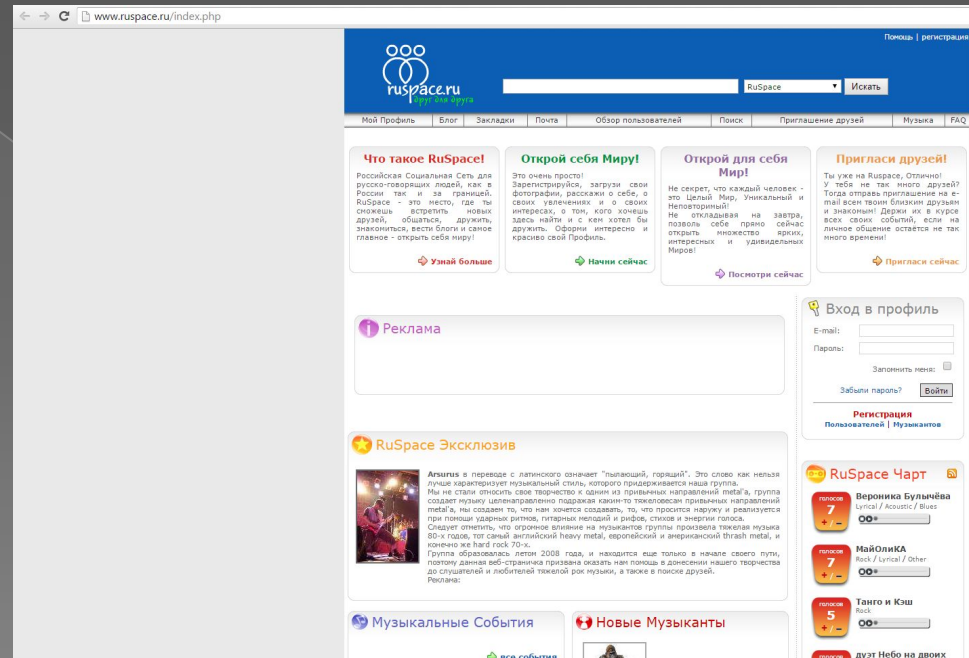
www.ruspace.ru/index.php

Помощь | регистрация

ruspace.ru
друг для друга

RuSpace
Искать

Мой Профиль | Блог | Закладки | Почта | Обзор пользователей | Поиск | Приглашение друзей | Музыка | FAQ

Что такое RuSpace!

Российская Социальная Сеть для русско-говорящих людей, как в России так и за границей. RuSpace - это место, где ты сможешь встретить новых друзей, общаться, дружить, знакомиться, вести блоги и самое главное - открыть свой миру!

Узнай больше

Открой себя Миру!

Это очень просто! Зарегистрируйся, загрузи свои фотографии, расскажи о себе, о своих увлечениях и о своих интересах, о том, кого хочешь здесь найти и с кем хотел бы дружить. Оформи интересно и красиво свой Профиль.

Начни сейчас

Открой для себя Мир!

Не секрет, что каждый человек - это Целый Мир, Уникальный и Неповторимый!
Не откладывая на завтра, позволь себе прямо сейчас открыть множество ярких, интересных и удивидельных Миров!

Посмотри сейчас

Пригласи друзей!

Ты уже на Ruspace, Отлично! У тебя не так много друзей? Тогда отправь приглашение на e-mail всем твоим близким друзьям и знакомым! Держи их в курсе всех своих событий, если на личное общение остаётся не так много времени!

Пригласи сейчас

Реклама

Вход в профиль
E-mail:
Пароль:
Запомнить меня:
Забыли пароль?
Войти
Регистрация
Пользователей | Музыкантов

RuSpace Эксклюзив

Arsurus в переводе с латинского означает "пылающий, горящий". Это слово как нельзя лучше характеризует музыкальный стиль, которого придерживается наша группа.
Мы не стали относить свое творчество к одним из привычных направлений metal'а, группа создает музыку целенаправленно подражая каким-то тяжеловесам привычных направлений metal'а, мы создаем то, что нам хочется создавать, то, что просится наружу и реализуется при помощи ударных ритмов, гитарных мелодий и рифов, стихов и энергии голоса.
Следует отметить, что огромное влияние на музыкантов группы произвела тяжелая музыка 80-х годов, тот самый английский heavy metal, европейский и американский thrash metal, и конечно же hard rock 70-х.
Группа образовалась летом 2008 года, и находится еще только в начале своего пути, поэтому данная веб-страничка призвана оказать нам помощь в донесении нашего творчества до слушателей и любителей тяжелой рок музыки, а также в поиске друзей.
Реклама:

RuSpace Чарт

голосов 7 +/- Вероника Булычёва
Lyrical / Acoustic / Blues

голосов 7 +/- МайОлиКА
Rock / Lyrical / Other

голосов 5 +/- Танго и Кэш
Rock

голосов дуэт Небо на двоих

Музыкальные События
все события

Новые Музыканты